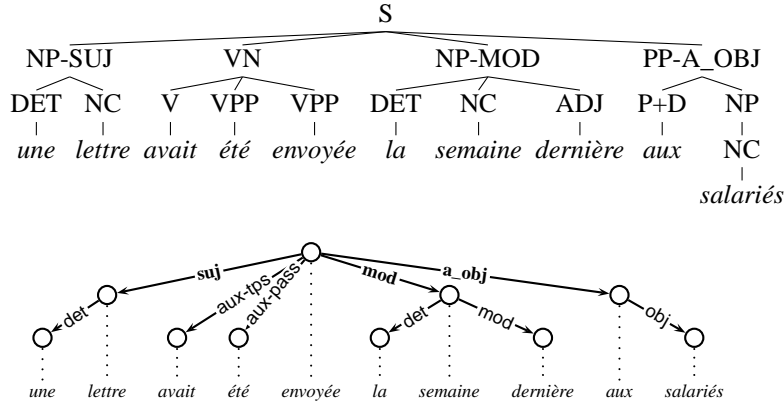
S

NP-SUJ VN NP-MOD PP-A_OBJ

DET NC V VPP VPP DET NC ADJ P+D NP

une lettre avait été envoyée la semaine dernière aux NC

salariés

suj
det
aux-tps
aux-pass
mod
a_obj
det
mod
obj

une lettre avait été envoyée la semaine dernière aux salariés